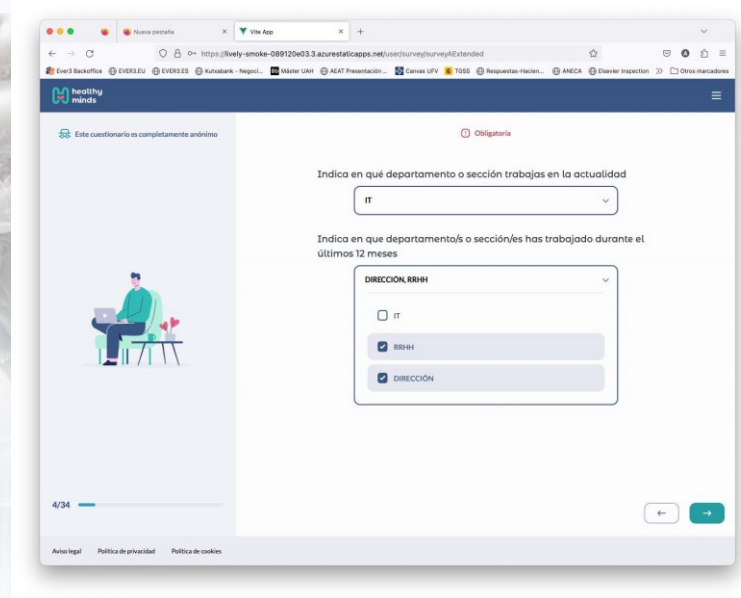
Nueva pestaña × Vite App × +

https://lively-smoke-089120e03.3.azurestaticapps.net/user/survey/surveyAExtended

Ever3 Backoffice EVER3.EU EVER3.ES Kutxabank - Negoci... Máster UAH AEAT Presentación... Canvas UFV TGSS Respuestas-Hacien... ANECA Elsevier Inspection » Otros marcadores

healthy minds

Este cuestionario es completamente anónimo

Obligatoria

Indica en qué departamento o sección trabajas en la actualidad

IT

Indica en que departamento/s o sección/es has trabajado durante el últimos 12 meses

DIRECCIÓN, RRHH

IT

RRHH

DIRECCIÓN

4/34

←

→

Aviso legal Política de privacidad Política de cookies